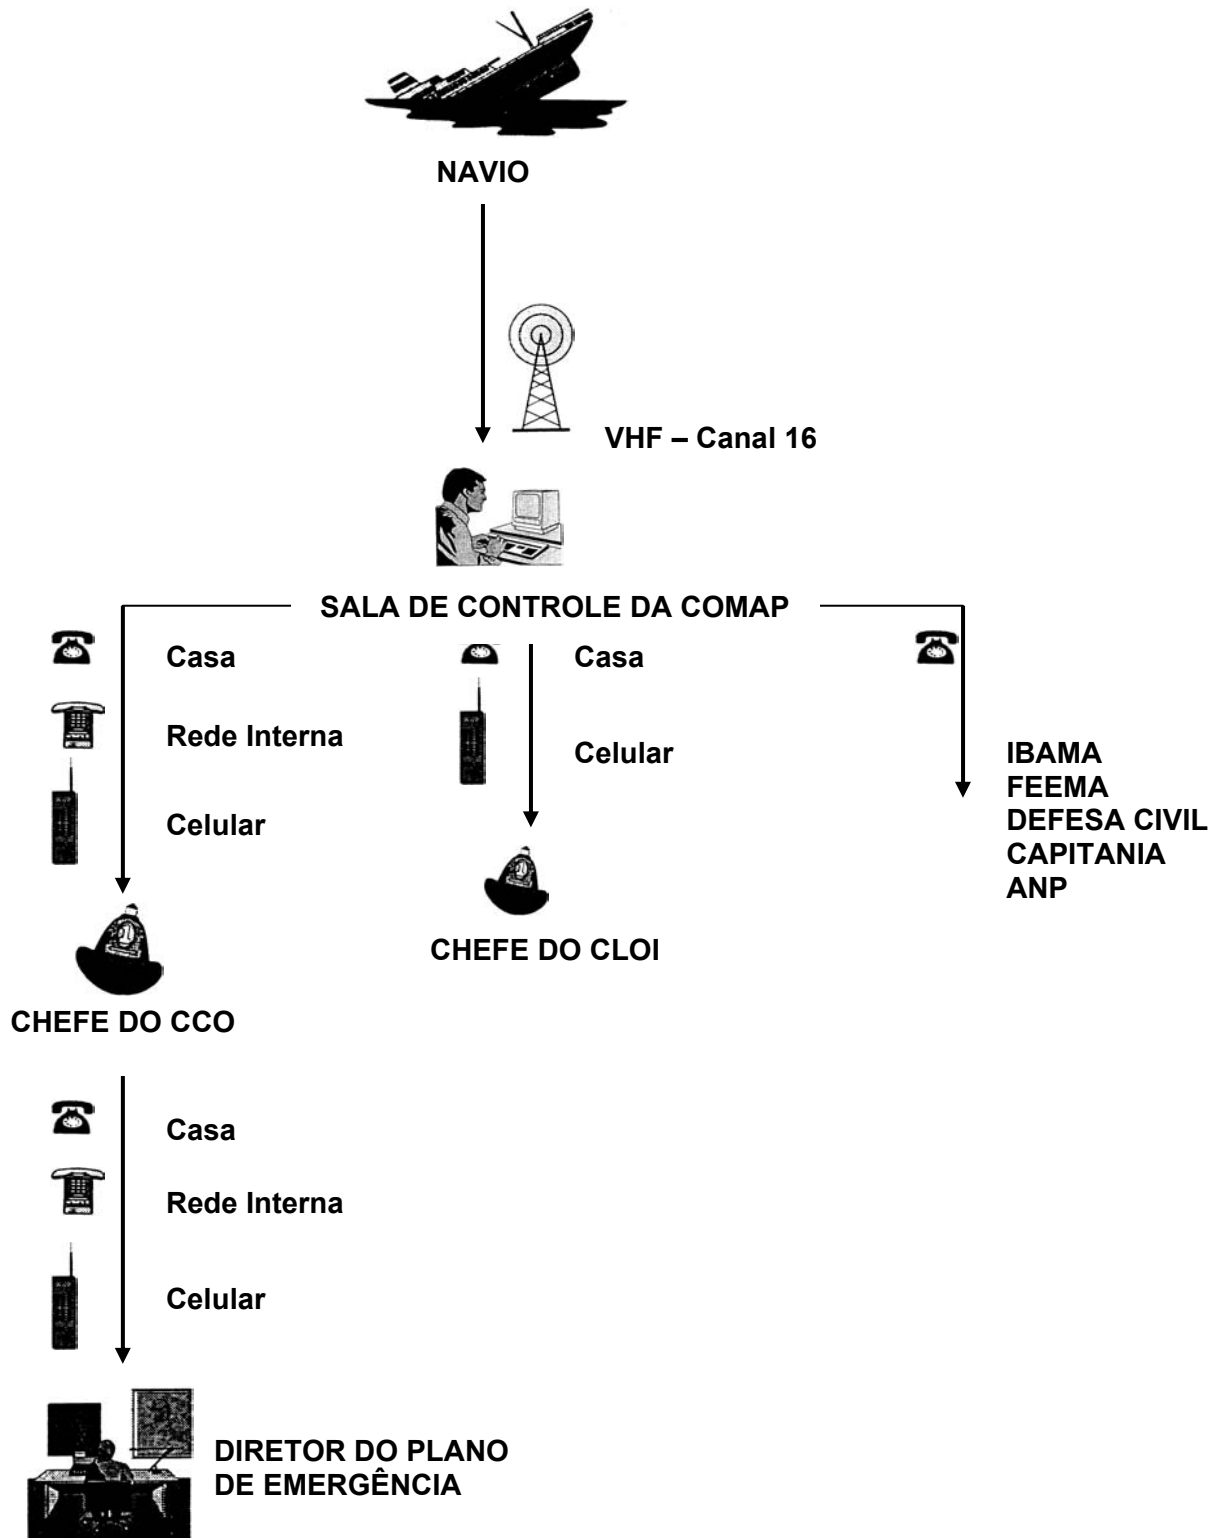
NAVIO

VHF – Canal 16

SALA DE CONTROLE DA COMAP

Casa

Rede Interna

Celular

CHEFE DO CCO

Casa

Celular

CHEFE DO CLOI

IBAMA
FEEMA
DEFESA CIVIL
CAPITANIA
ANP

Casa

Rede Interna

Celular

DIRETOR DO PLANO DE EMERGÊNCIA